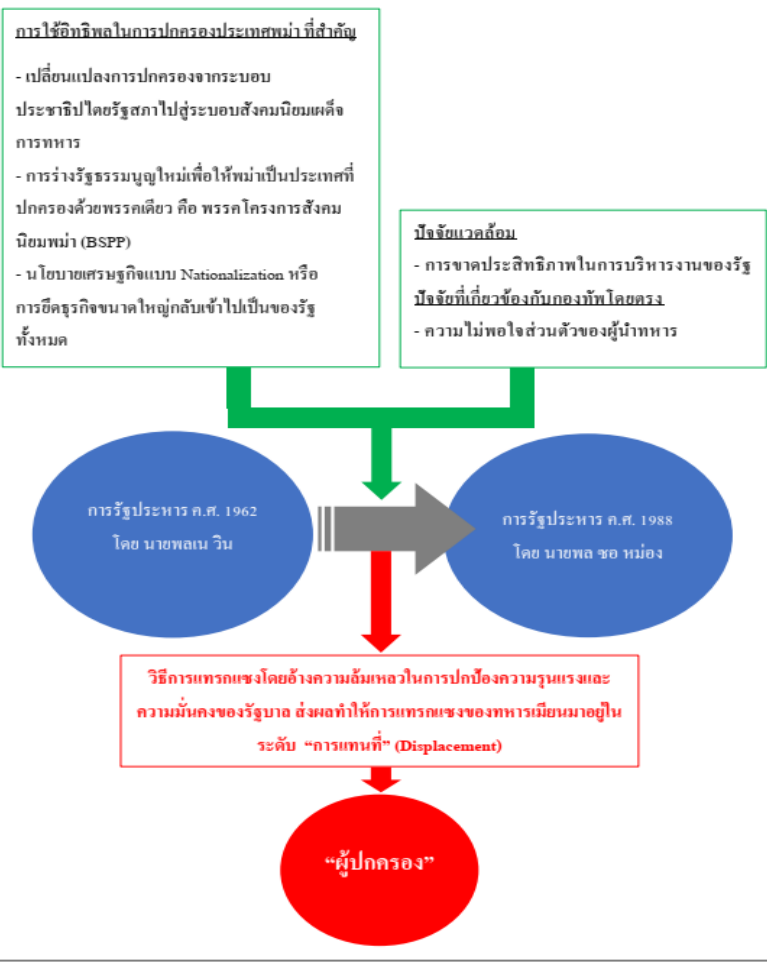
การใช้อิทธิพลในการปกครองประเทศพม่า ที่สำคัญ

- เปลี่ยนแปลงการปกครองจากระบอบประชาธิปไตยรัฐสภาไปสู่ระบอบสังคมนิยมเผด็จการทหาร

- การร่างรัฐธรรมนูญใหม่เพื่อให้พม่าเป็นประเทศที่ปกครองด้วยพรรคเดียว คือ พรรคโครงการสังคมนิยมพม่า (BSPP)

- นโยบายเศรษฐกิจแบบ Nationalization หรือการยึดธุรกิจขนาดใหญ่กลับเข้าไปเป็นของรัฐทั้งหมด

ปัจจัยแวดล้อม

- การขาดประสิทธิภาพในการบริหารงานของรัฐ

ปัจจัยที่เกี่ยวข้องกับกองทัพโดยตรง

- ความไม่พอใจส่วนตัวของผู้นำทหาร

การรัฐประหาร ค.ศ. 1962 โดย นายพลเน วิน

การรัฐประหาร ค.ศ. 1988 โดย นายพล ซอ หม่อง

วิธีการแทรกแซงโดยอ้างความล้มเหลวในการปกป้องความรุนแรงและความมั่นคงของรัฐบาล ส่งผลทำให้การแทรกแซงของทหารเมียนมาอยู่ในระดับ "การแทนที่" (Displacement)

"ผู้ปกครอง"